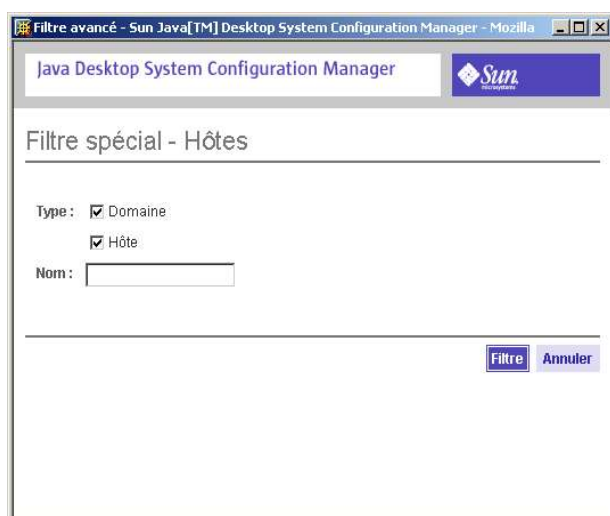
Filtre avancé - Sun Java[TM] Desktop System Configuration Manager - Mozilla

Java Desktop System Configuration Manager

Sun microsystems

Filtre spécial - Hôtes

Type : Domaine

Hôte

Nom :

Filtre Annuler